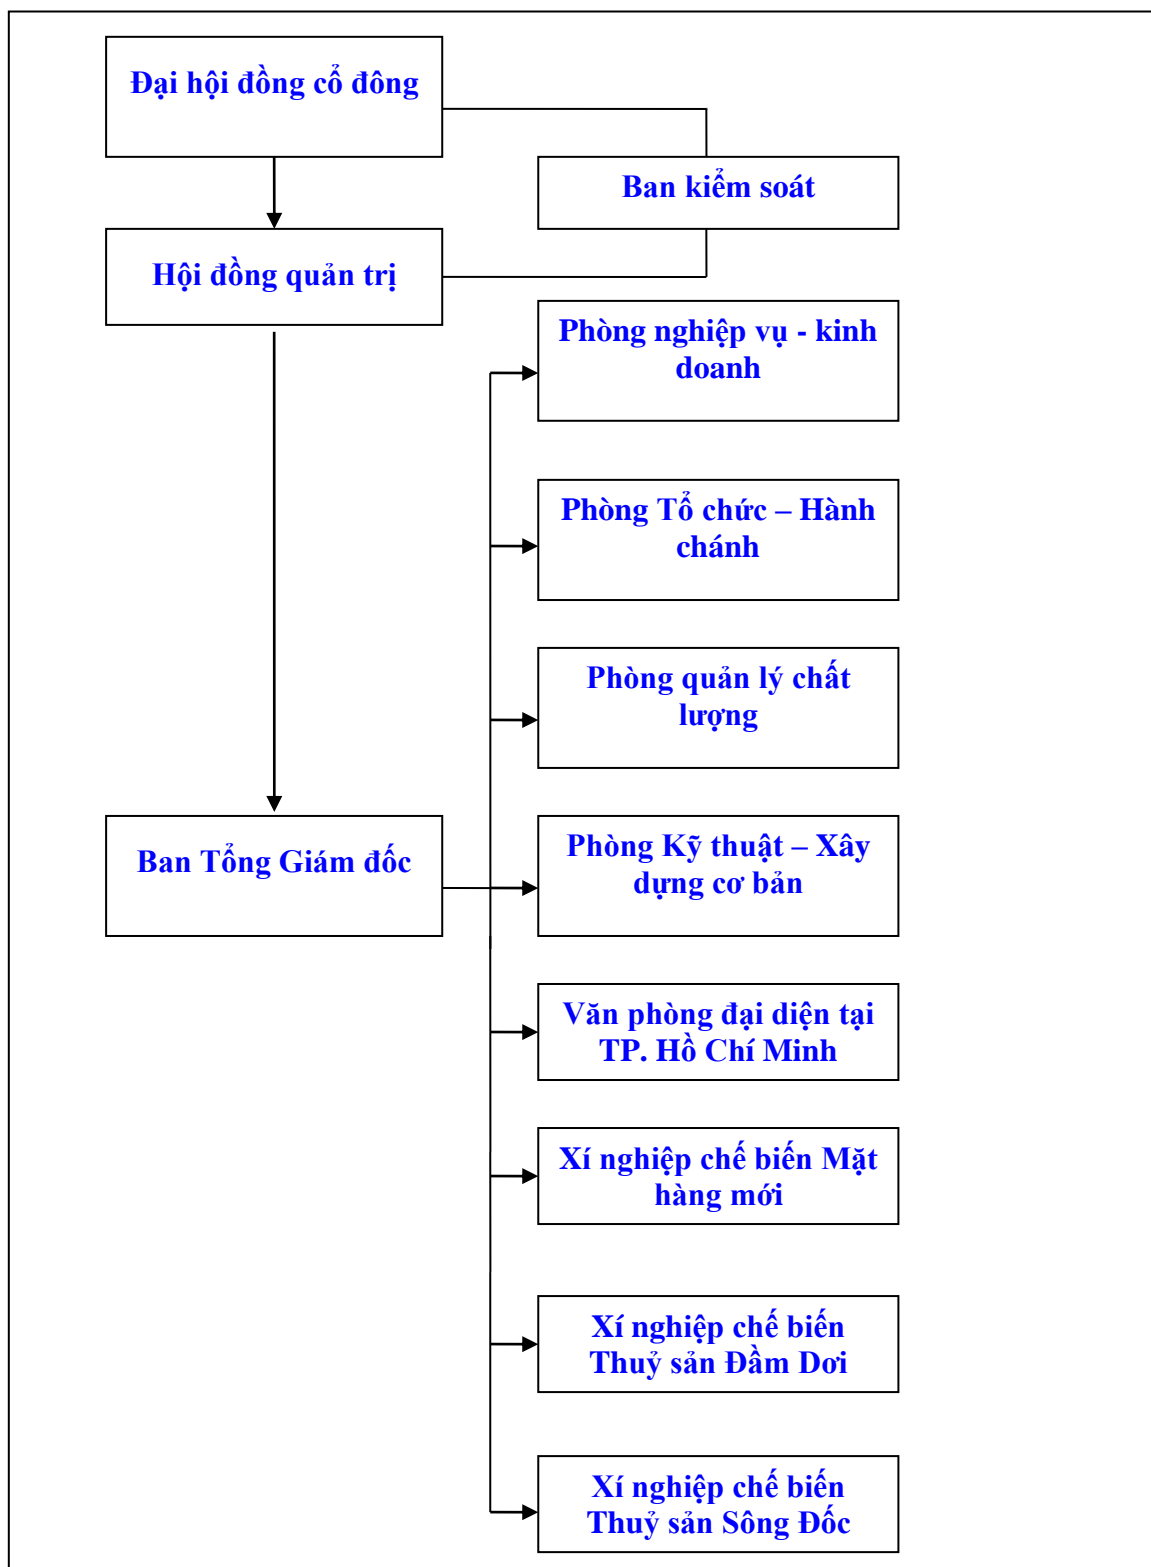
Đại hội đồng cổ đông

Ban kiểm soát

Hội đồng quản trị

Phòng nghiệp vụ - kinh doanh

Phòng Tổ chức – Hành chánh

Phòng quản lý chất lượng

Ban Tổng Giám đốc

Phòng Kỹ thuật – Xây dựng cơ bản

Văn phòng đại diện tại TP. Hồ Chí Minh

Xí nghiệp chế biến Mặt hàng mới

Xí nghiệp chế biến Thuỷ sản Đầm Dơi

Xí nghiệp chế biến Thuỷ sản Sông Đốc